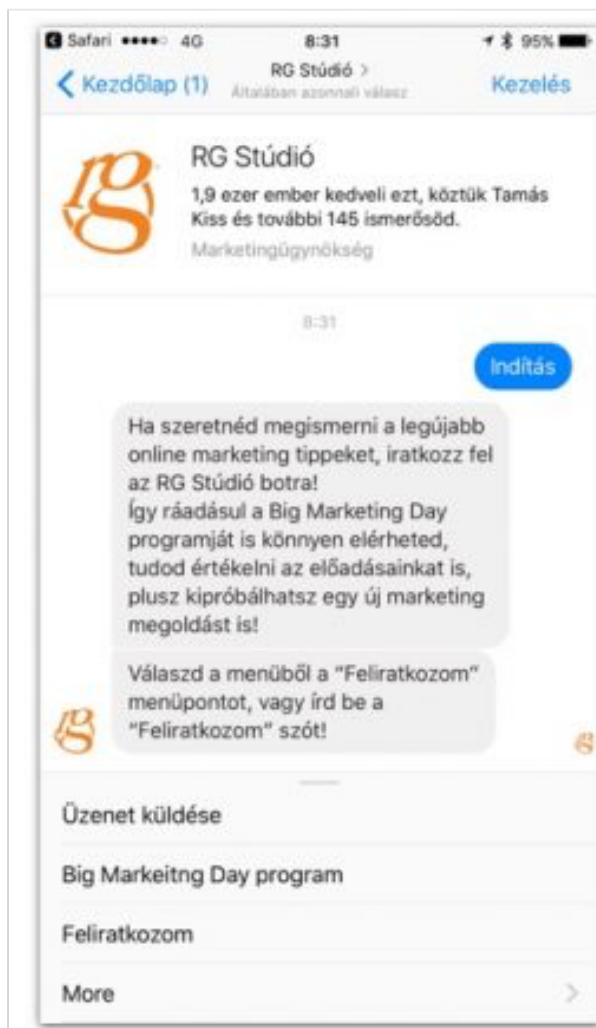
Safari ●●●●○ 4G 8:31 95%

Kezdőlap (1) RG Stúdió > Általában azonnali válasz Kezelés

rg

RG Stúdió

1,9 ezer ember kedveli ezt, köztük Tamás Kiss és további 145 ismerősöd.

Marketingügynökség

8:31

Indítás

Ha szeretnéd megismerni a legújabb online marketing tippeket, iratkozz fel az RG Stúdió botra!
Így ráadásul a Big Marketing Day programját is könnyen elérheted, tudod értékelni az előadásainkat is, plusz kipróbálhatsz egy új marketing megoldást is!

Válaszd a menüből a "Feliratkozom" menüpontot, vagy írd be a "Feliratkozom" szót!

Üzenet küldése

Big Markeitng Day program

Feliratkozom

More